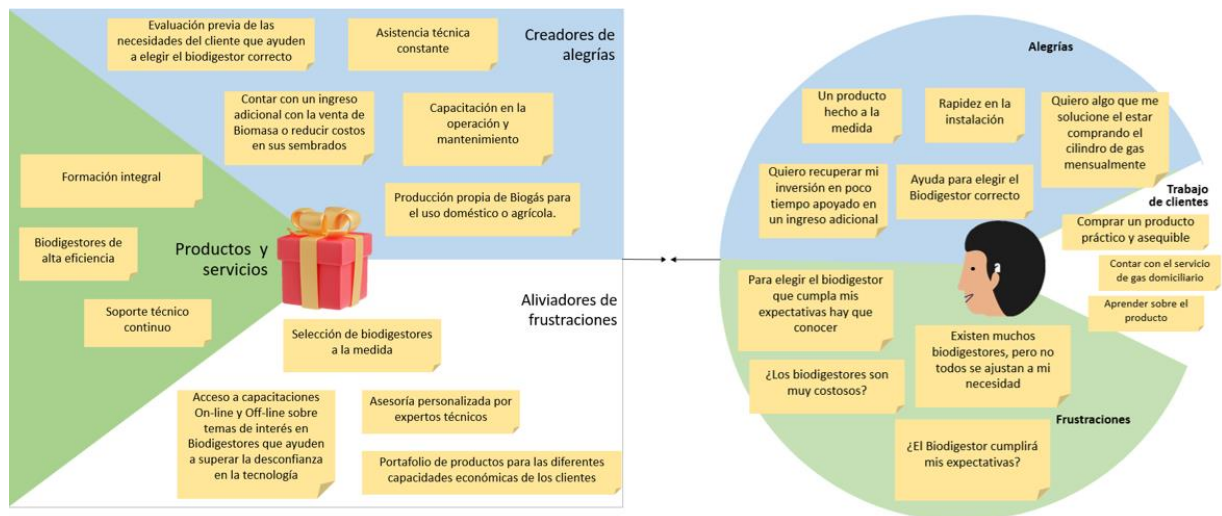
Evaluación previa de las necesidades del cliente que ayuden a elegir el biodigestor correcto

Asistencia técnica constante

Creadores de alegrías

Contar con un ingreso adicional con la venta de Biomasa o reducir costos en sus sembrados

Capacitación en la operación y mantenimiento

Formación integral

Producción propia de Biogás para el uso doméstico o agrícola.

Biodigestores de alta eficiencia

Productos y servicios

Soporte técnico continuo

Aliviadores de frustraciones

Selección de biodigestores a la medida

Acceso a capacitaciones On-line y Off-line sobre temas de interés en Biodigestores que ayuden a superar la desconfianza en la tecnología

Asesoría personalizada por expertos técnicos

Portafolio de productos para las diferentes capacidades económicas de los clientes

Alegrías

Un producto hecho a la medida

Rapidez en la instalación

Quiero algo que me solucione el estar comprando el cilindro de gas mensualmente

Quiero recuperar mi inversión en poco tiempo apoyado en un ingreso adicional

Ayuda para elegir el Biodigestor correcto

Trabajo de clientes

Comprar un producto práctico y asequible

Contar con el servicio de gas domiciliario

Aprender sobre el producto

Para elegir el biodigestor que cumpla mis expectativas hay que conocer

Existen muchos biodigestores, pero no todos se ajustan a mi necesidad

¿Los biodigestores son muy costosos?

Frustraciones

¿El Biodigestor cumplirá mis expectativas?